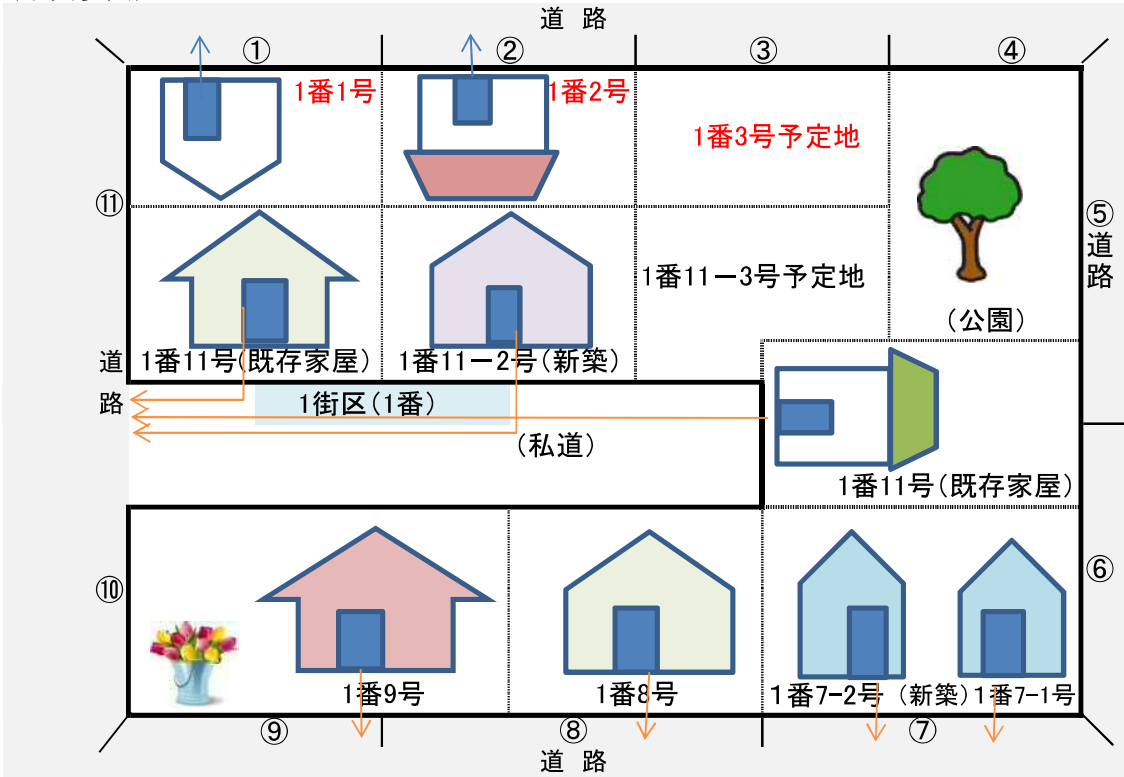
道 路

① ② ③ ④

1番1号 1番2号

1番3号予定地

⑪

⑤道路

1番11－3号予定地

(公園)

道路

1番11号(既存家屋) 1番11－2号(新築)

1街区(1番)

(私道)

1番11号(既存家屋)

⑩ ⑥

1番9号 1番8号 1番7−2号 (新築) 1番7−1号

⑨ ⑧ ⑦

道 路